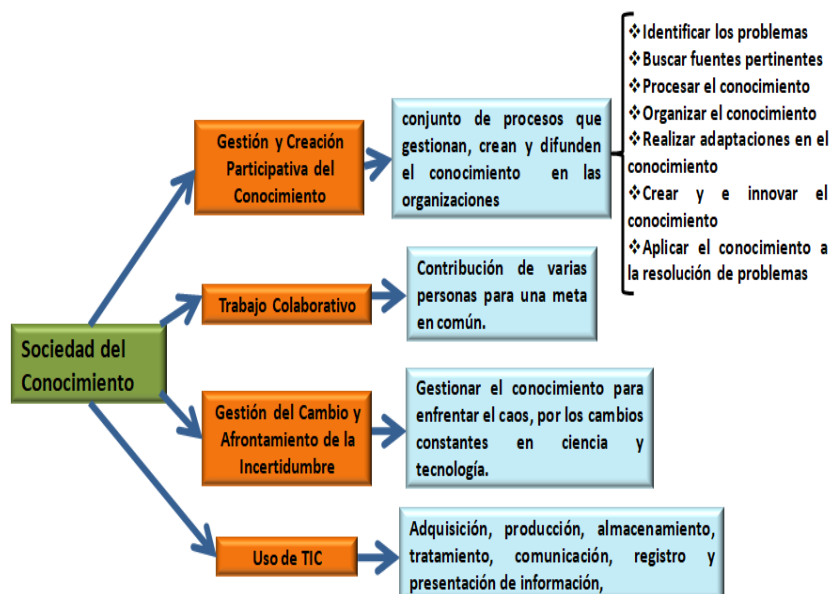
Sociedad del Conocimiento

Gestión y Creación Participativa del Conocimiento

conjunto de procesos que gestionan, crean y difunden el conocimiento en las organizaciones

❖Identificar los problemas
❖Buscar fuentes pertinentes
❖Procesar el conocimiento
❖Organizar el conocimiento
❖Realizar adaptaciones en el conocimiento
❖Crear y e innovar el conocimiento
❖Aplicar el conocimiento a la resolución de problemas

Trabajo Colaborativo

Contribución de varias personas para una meta en común.

Gestión del Cambio y Afrontamiento de la Incertidumbre

Gestionar el conocimiento para enfrentar el caos, por los cambios constantes en ciencia y tecnología.

Uso de TIC

Adquisición, producción, almacenamiento, tratamiento, comunicación, registro y presentación de información,